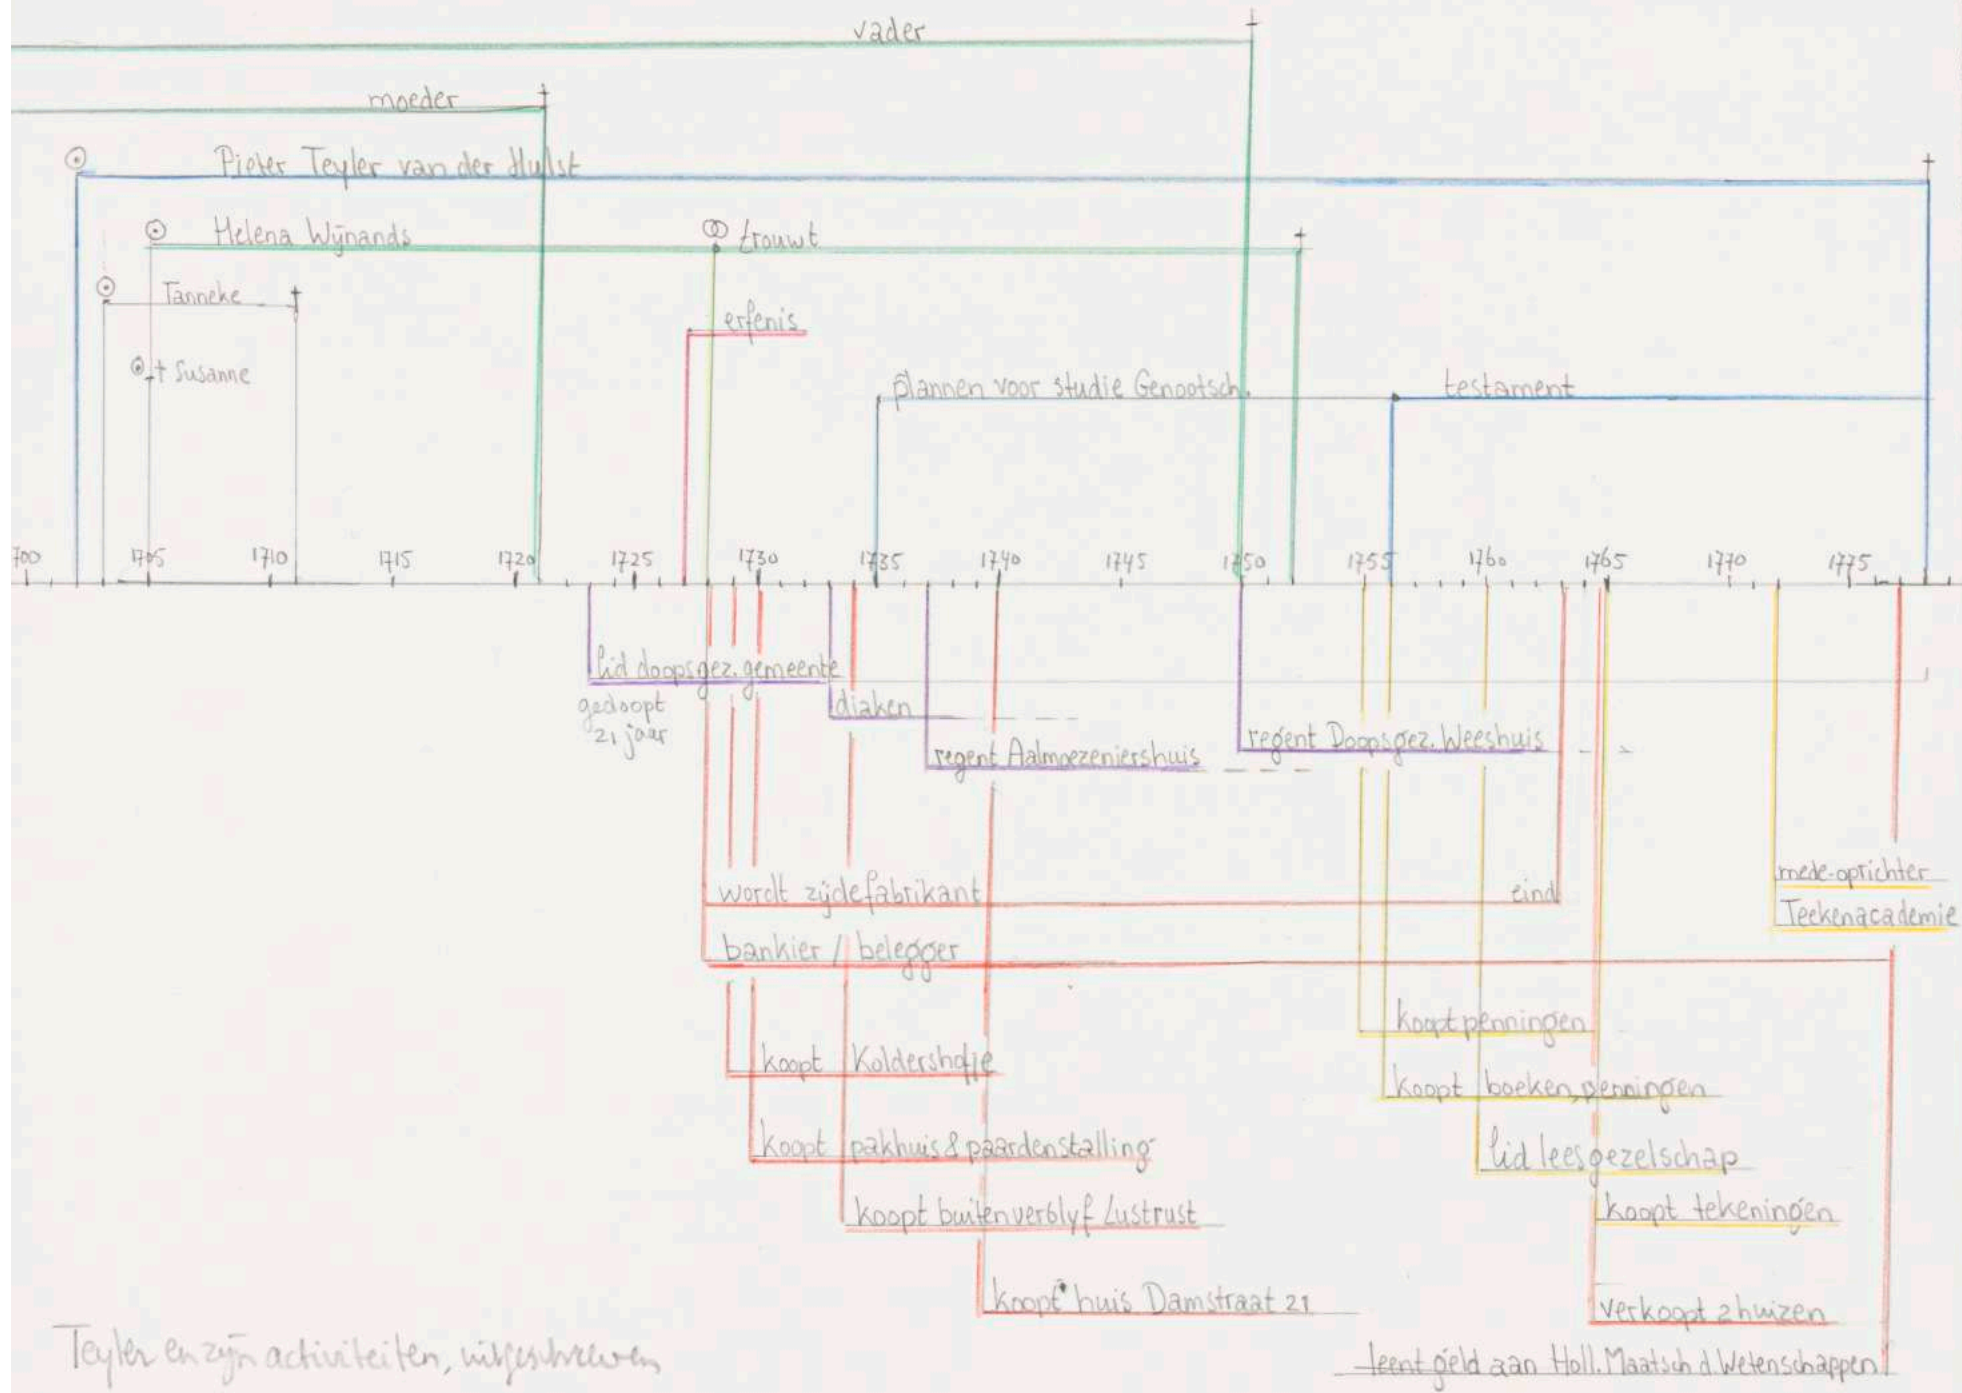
vader

moeder

⊙ Pieter Teyler van der Hulst

⊙ Helena Wijnands

⚭ trouwt

⊙ Tanneke

erfenis

⊙ † Susanne

plannen voor studie Genootsch.

testament

1700 1705 1710 1715 1720 1725 1730 1735 1740 1745 1750 1755 1760 1765 1770 1775

lid doopsgez. gemeente

gedoopt 21 jaar

diaken

regent Aalmoezeniershuis

regent Doopsgez. Weeshuis

mede-oprichter Teekenacademie

wordt zijdefabrikant

eind

bankier / belegger

koopt penningen

koopt Koldershofje

koopt boeken, penningen

koopt pakhuis & paardenstalling

lid leesgezelschap

koopt buitenverblijf Lustrust

koopt tekeningen

koopt huis Damstraat 21

verkoopt 2 huizen

Teyler en zijn activiteiten, uitgeschreven

leent geld aan Holl. Maatsch. d. Wetenschappen